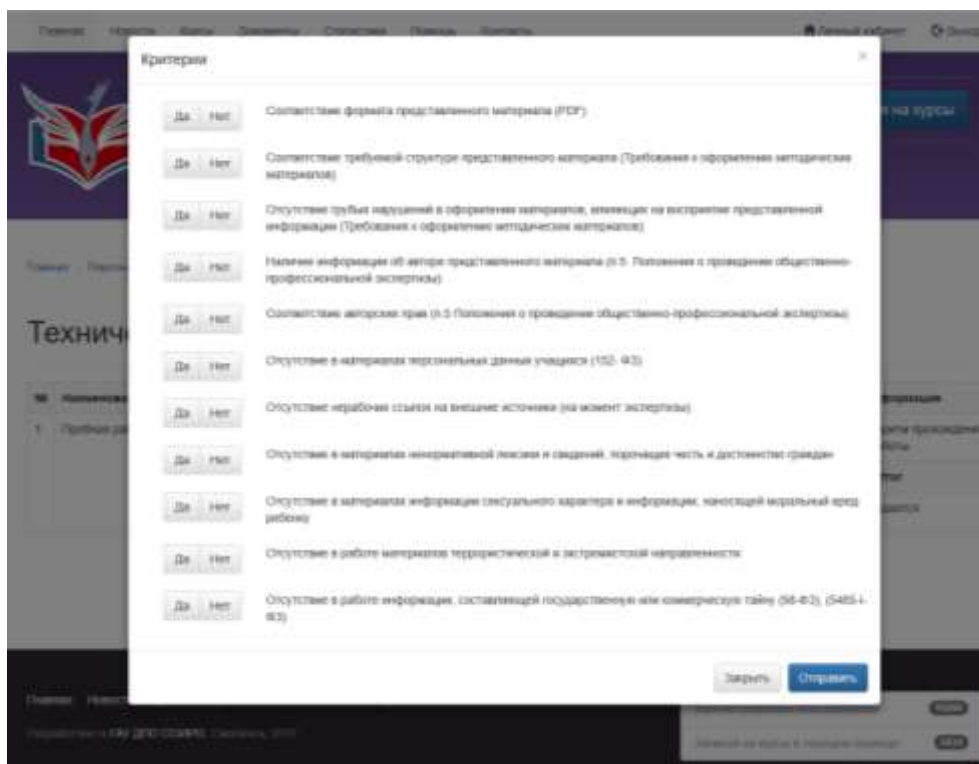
Главная Новости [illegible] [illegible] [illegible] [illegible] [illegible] Личный кабинет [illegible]

Критерии ×

Да Нет Соответствие формата представленного материала (PDF)

Да Нет Соответствие требуемой структуре представленного материала (Требования к оформлению методических материалов)

Да Нет Отсутствие грубых нарушений в оформлении материалов, влияющих на восприятие представленной информации (Требования к оформлению методических материалов)

Да Нет Наличие информации об авторе представленного материала (п.5. Положения о проведении общественно-профессиональной экспертизы)

Да Нет Соответствие авторских прав (п.5 Положения о проведении общественно-профессиональной экспертизы)

Да Нет Отсутствие в материалах персональных данных учащихся (152- ФЗ)

Да Нет Отсутствие нерабочих ссылок на внешние источники (на момент экспертизы)

Да Нет Отсутствие в материалах ненормативной лексики и сведений, порочащих честь и достоинство граждан

Да Нет Отсутствие в материалах информации сексуального характера и информации, наносящей моральный вред ребенку

Да Нет Отсутствие в работе материалов террористической и экстремистской направленности

Да Нет Отсутствие в работе информации, составляющей государственную или коммерческую тайну (98-ФЗ), (5485-I-ФЗ)

Закрыть Отправить

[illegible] на курсы

Главная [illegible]

Техничес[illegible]

№ Наименова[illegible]

1 Пробная ра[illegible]

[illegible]формация

Главная Новости

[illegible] ГАУ ДПО СОИРО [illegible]